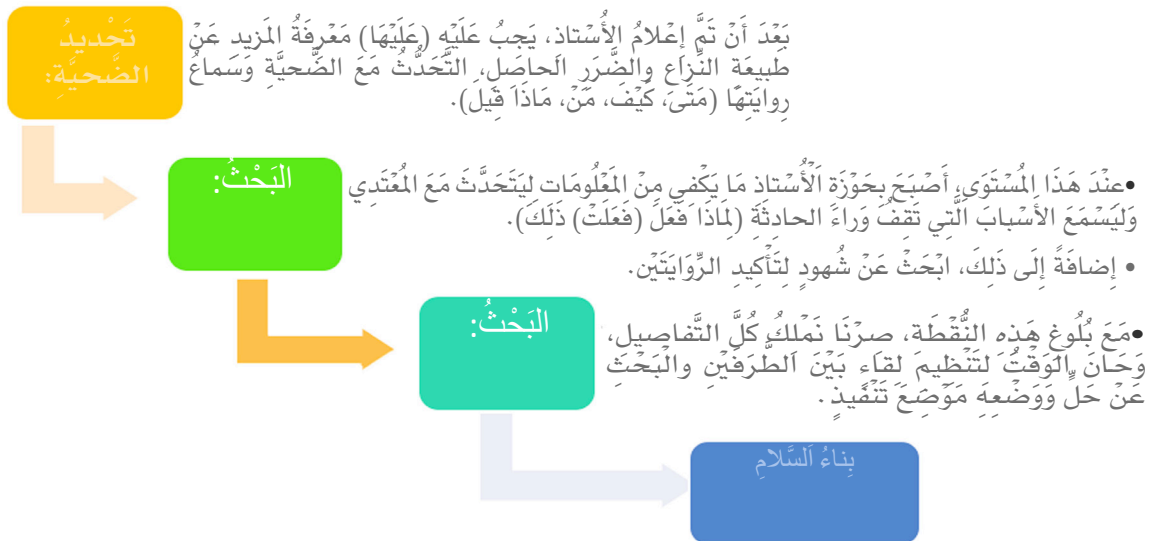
تَحْدِيدُ الضَّحِيَّةِ:

بَعْدَ أَنْ تَمَّ إِعْلَامُ الأُسْتَاذ، يَجِبُ عَلَيْهِ (عَلَيْهَا) مَعْرِفَةُ المَزِيد عَنْ طَبِيعَةِ النِّزَاعِ وَالضَّرَرِ الحَاصِل، التَّحَدُّثُ مَعَ الضَّحِيَّةِ وَسَمَاعُ رِوَايَتِهَا (مَتَى، كَيْف، مَنْ، مَاذَا قِيل).

البَحْثُ:

•عِنْدَ هَذَا المُسْتَوَى، أَصْبَحَ بِحَوْزَةِ الأُسْتَاذ مَا يَكْفِي مِنَ المَعْلُومَات لِيَتَحَدَّثَ مَعَ المُعْتَدِي وَلِيَسْمَعَ الأَسْبَابَ الَّتِي تَقِفُ وَرَاءَ الحَادِثَةِ (لِمَاذَا فَعَلَ (فَعَلَتْ) ذَلِكَ).

• إِضَافَةً إِلَى ذَلِكَ، ابْحَثْ عَنْ شُهُودٍ لِتَأْكِيدِ الرِّوَايَتَيْنِ.

البَحْثُ:

•مَعَ بُلُوغِ هَذِهِ النُّقْطَة، صِرْنَا نَمْلِكُ كُلَّ التَّفَاصِيل، وَحَانَ الوَقْتُ لِتَنْظِيمِ لِقَاءٍ بَيْنَ الطَّرَفَيْنِ وَالبَحْثُ عَنْ حَلٍّ وَوَضْعِهِ مَوْضِعَ تَنْفِيذٍ.

بِنَاءُ السَّلَامِ